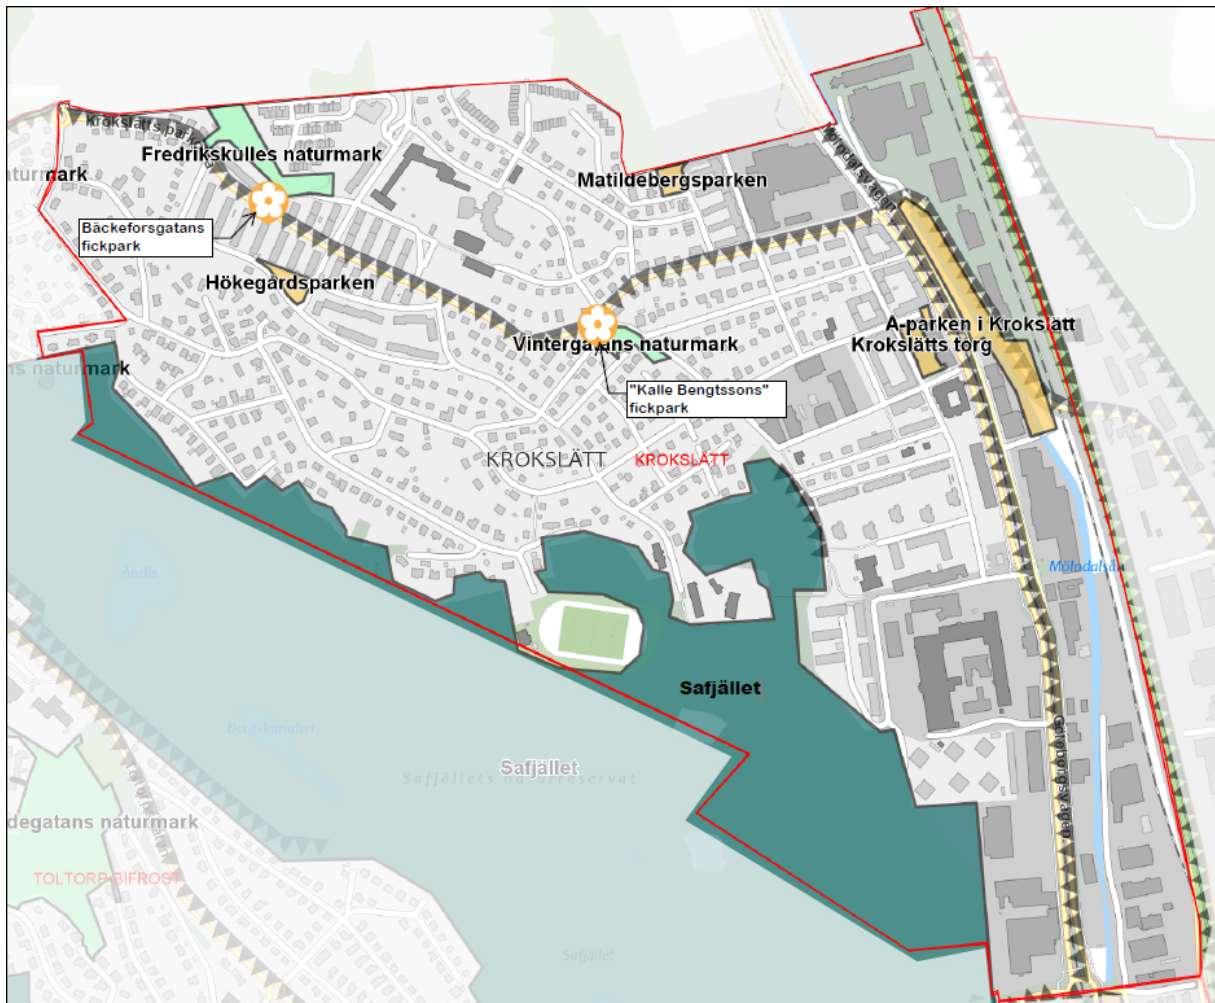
Krokslätts park
Fredrikskulles naturmark
turmark
Matildebergsparken
Bäckeforsgatans fickpark
Hökegårdsparken
A-parken i Krokslätt
Krokslätts torg
Vintergatans naturmark
ns naturmark
"Kalle Bengtssons" fickpark
KROKSLÄTT
KROKSLÄTT
Ändis
Mölndalsån
Safjället
Bergskanalen
Safjället
Safjällets naturreservat
degatans naturmark
TOLTORP-BIFROST
Safjället
Göteborgsvägen
Göteborgsvägen